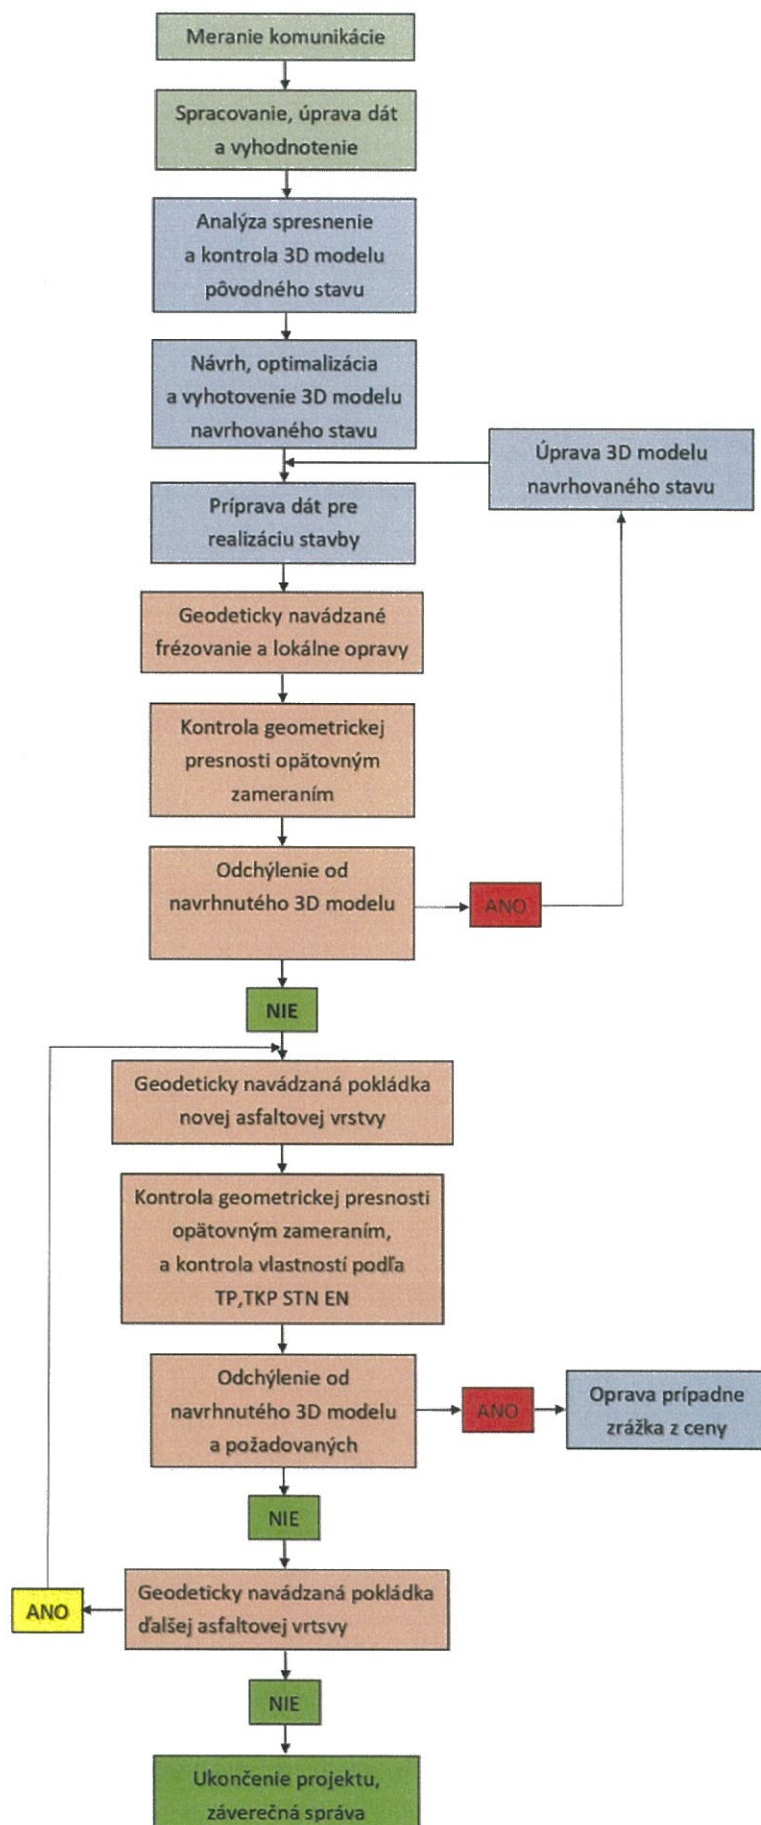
Meranie komunikácie

Spracovanie, úprava dát a vyhodnotenie

Analýza spresnenie a kontrola 3D modelu pôvodného stavu

Návrh, optimalizácia a vyhotovenie 3D modelu navrhovaného stavu

Úprava 3D modelu navrhovaného stavu

Príprava dát pre realizáciu stavby

Geodeticky navádzané frézovanie a lokálne opravy

Kontrola geometrickej presnosti opätovným zameraním

Odchýlenie od navrhnutého 3D modelu

ANO

NIE

Geodeticky navádzaná pokládka novej asfaltovej vrstvy

Kontrola geometrickej presnosti opätovným zameraním, a kontrola vlastností podľa TP,TKP STN EN

Odchýlenie od navrhnutého 3D modelu a požadovaných

ANO

Oprava prípadne zrážka z ceny

NIE

ANO

Geodeticky navádzaná pokládka ďalšej asfaltovej vrtsvy

NIE

Ukončenie projektu, záverečná správa